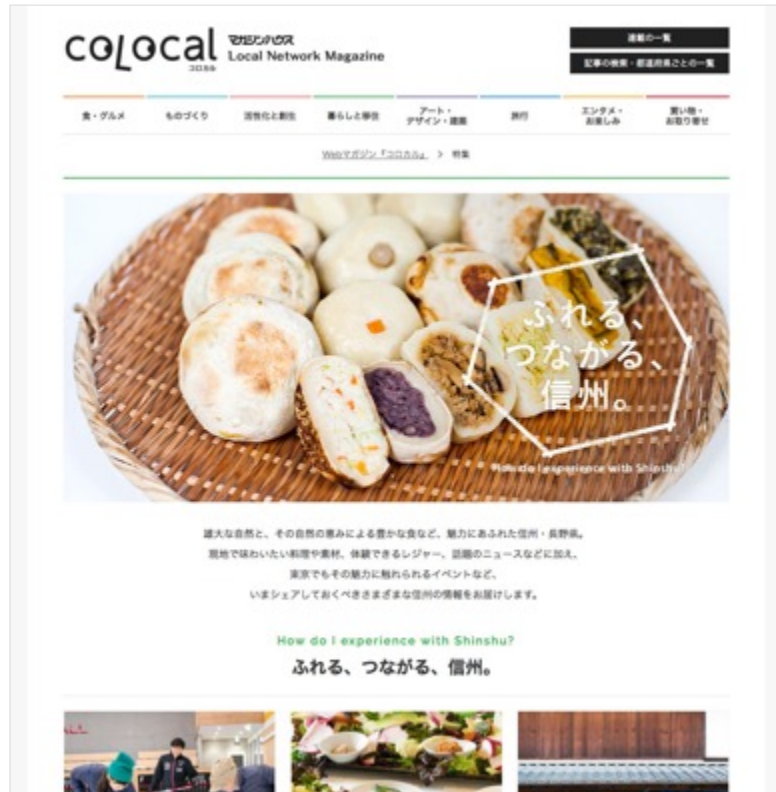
colocal コロカル マガジンハウス Local Network Magazine

連載の一覧

記事の検索・都道府県ごとの一覧

食・グルメ　ものづくり　活性化と創生　暮らしと移住　アート・デザイン・建築　旅行　エンタメ・お楽しみ　買い物・お取り寄せ

Webマガジン「コロカル」 > 特集

ふれる、つながる、信州。

How do I experience with Shinshu?

雄大な自然と、その自然の恵みによる豊かな食など、魅力にあふれた信州・長野県。
現地で味わいたい料理や素材、体験できるレジャー、話題のニュースなどに加え、
東京でもその魅力に触れられるイベントなど、
いまシェアしておくべきさまざまな信州の情報をお届けします。

How do I experience with Shinshu?

ふれる、つながる、信州。